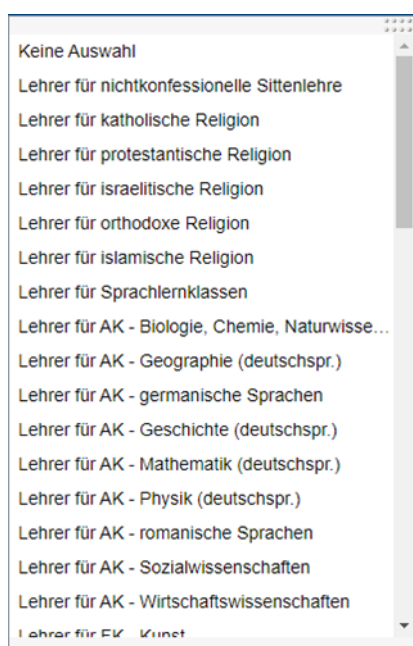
Keine Auswahl
Lehrer für nichtkonfessionelle Sittenlehre
Lehrer für katholische Religion
Lehrer für protestantische Religion
Lehrer für israelitische Religion
Lehrer für orthodoxe Religion
Lehrer für islamische Religion
Lehrer für Sprachlernklassen
Lehrer für AK - Biologie, Chemie, Naturwisse…
Lehrer für AK - Geographie (deutschspr.)
Lehrer für AK - germanische Sprachen
Lehrer für AK - Geschichte (deutschspr.)
Lehrer für AK - Mathematik (deutschspr.)
Lehrer für AK - Physik (deutschspr.)
Lehrer für AK - romanische Sprachen
Lehrer für AK - Sozialwissenschaften
Lehrer für AK - Wirtschaftswissenschaften
Lehrer für EK - Kunst